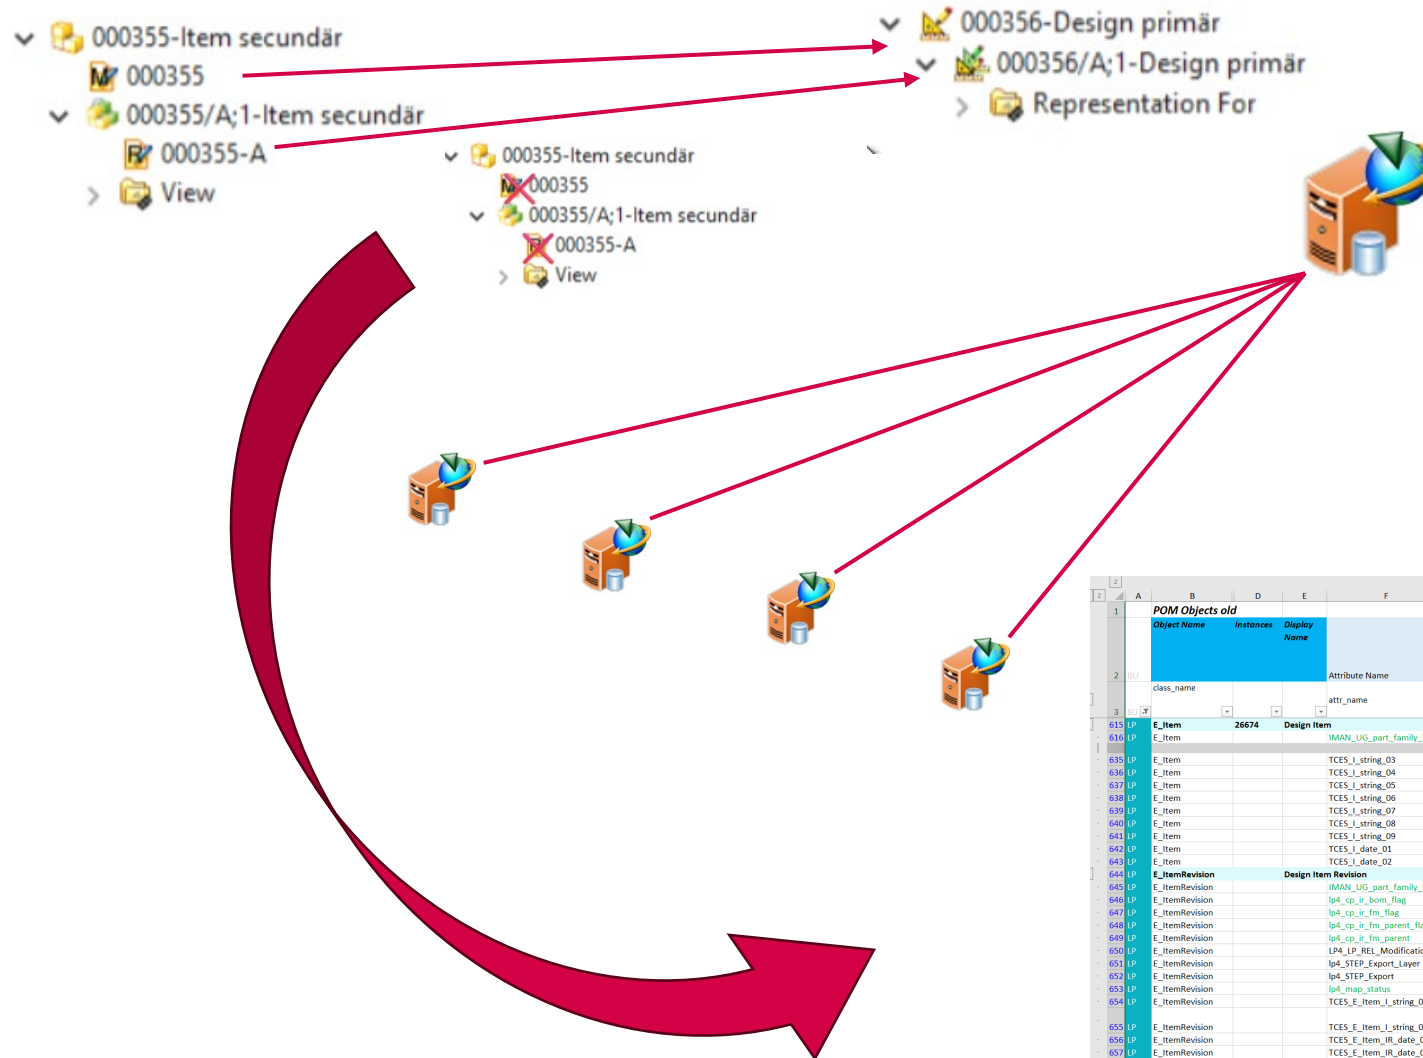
000355-Item secundär
000355
000355/A;1-Item secundär
000355-A
View

000356-Design primär
000356/A;1-Design primär
Representation For

000355-Item secundär
000355
000355/A;1-Item secundär
000355-A
View

| | A | B | D | E | F |
|---|---|---|---|---|---|
| 1 | | POM Objects old | | | |
| 2 | BU | Object Name class_name | Instances | Display Name | Attribute Name attr_name |
| 3 | BU | | | | |
| 615 | LP | E_Item | 26674 | Design Item | |
| 616 | LP | E_Item | | | IMAN_UG_part_family_ |
| 635 | LP | E_Item | | | TCES_I_string_03 |
| 636 | LP | E_Item | | | TCES_I_string_04 |
| 637 | LP | E_Item | | | TCES_I_string_05 |
| 638 | LP | E_Item | | | TCES_I_string_06 |
| 639 | LP | E_Item | | | TCES_I_string_07 |
| 640 | LP | E_Item | | | TCES_I_string_08 |
| 641 | LP | E_Item | | | TCES_I_string_09 |
| 642 | LP | E_Item | | | TCES_I_date_01 |
| 643 | LP | E_Item | | | TCES_I_date_02 |
| 644 | LP | E_ItemRevision | | Design Item Revision | |
| 645 | LP | E_ItemRevision | | | IMAN_UG_part_family_ |
| 646 | LP | E_ItemRevision | | | lp4_cp_ir_bom_flag |
| 647 | LP | E_ItemRevision | | | lp4_cp_ir_fm_flag |
| 648 | LP | E_ItemRevision | | | lp4_cp_ir_fm_parent_fla |
| 649 | LP | E_ItemRevision | | | lp4_cp_ir_fm_parent |
| 650 | LP | E_ItemRevision | | | LP4_LP_REL_Modificatio |
| 651 | LP | E_ItemRevision | | | lp4_STEP_Export_Layer |
| 652 | LP | E_ItemRevision | | | lp4_STEP_Export |
| 653 | LP | E_ItemRevision | | | lp4_map_status |
| 654 | LP | E_ItemRevision | | | TCES_E_Item_I_string_0 |
| 655 | LP | E_ItemRevision | | | TCES_E_Item_I_string_0 |
| 656 | LP | E_ItemRevision | | | TCES_E_Item_IR_date_0 |
| 657 | LP | E_ItemRevision | | | TCES_E_Item_IR_date_0 |